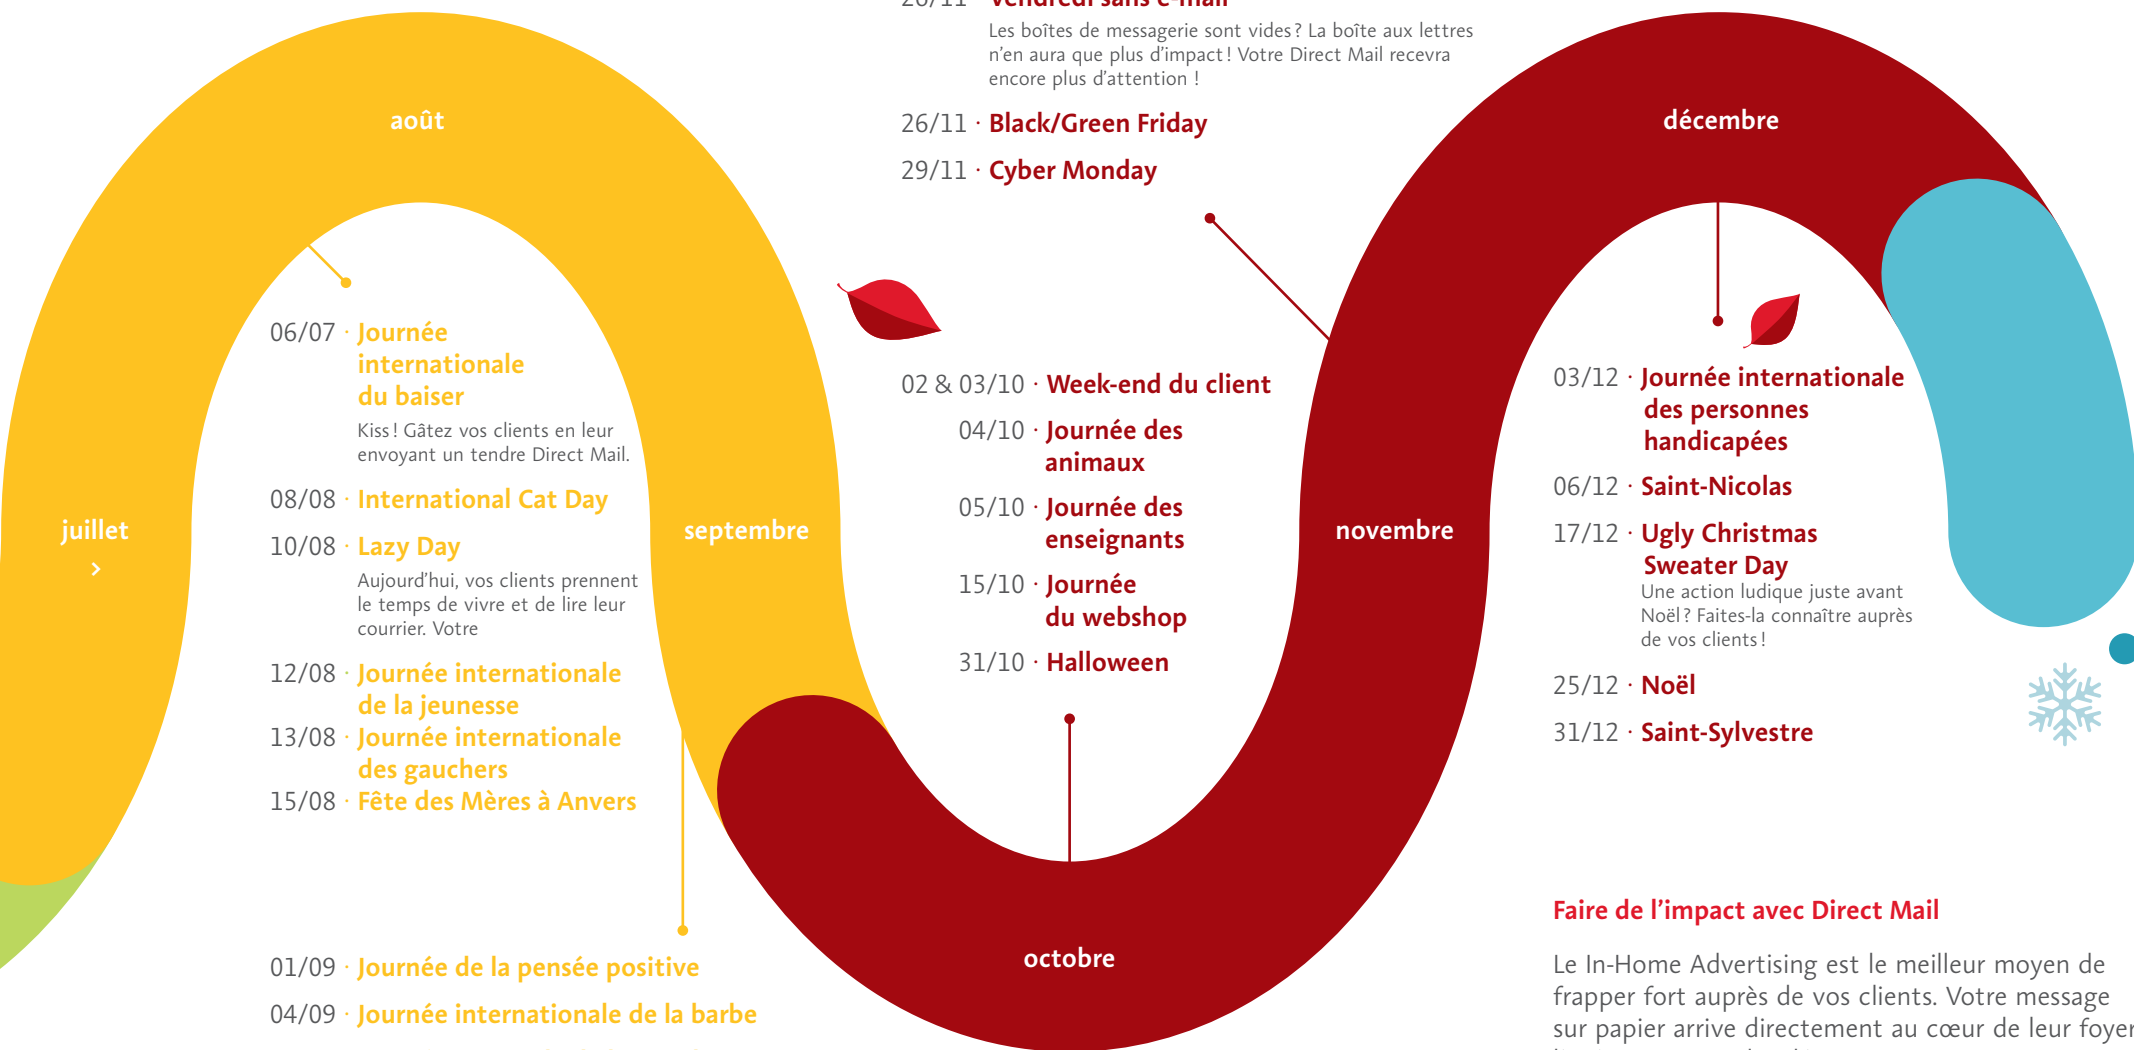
août

juillet
›

septembre

06/07 · Journée internationale du baiser
Kiss ! Gâtez vos clients en leur envoyant un tendre Direct Mail.

08/08 · International Cat Day

10/08 · Lazy Day
Aujourd'hui, vos clients prennent le temps de vivre et de lire leur courrier. Votre

12/08 · Journée internationale de la jeunesse

13/08 · Journée internationale des gauchers

15/08 · Fête des Mères à Anvers

01/09 · Journée de la pensée positive

04/09 · Journée internationale de la barbe

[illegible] · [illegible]
Les boîtes de messagerie sont vides ? La boîte aux lettres n'en aura que plus d'impact ! Votre Direct Mail recevra encore plus d'attention !

26/11 · Black/Green Friday

29/11 · Cyber Monday

02 & 03/10 · Week-end du client

04/10 · Journée des animaux

05/10 · Journée des enseignants

15/10 · Journée du webshop

31/10 · Halloween

octobre

novembre

décembre

03/12 · Journée internationale des personnes handicapées

06/12 · Saint-Nicolas

17/12 · Ugly Christmas Sweater Day
Une action ludique juste avant Noël ? Faites-la connaître auprès de vos clients !

25/12 · Noël

31/12 · Saint-Sylvestre

Faire de l'impact avec Direct Mail

Le In-Home Advertising est le meilleur moyen de frapper fort auprès de vos clients. Votre message sur papier arrive directement au cœur de leur foyer